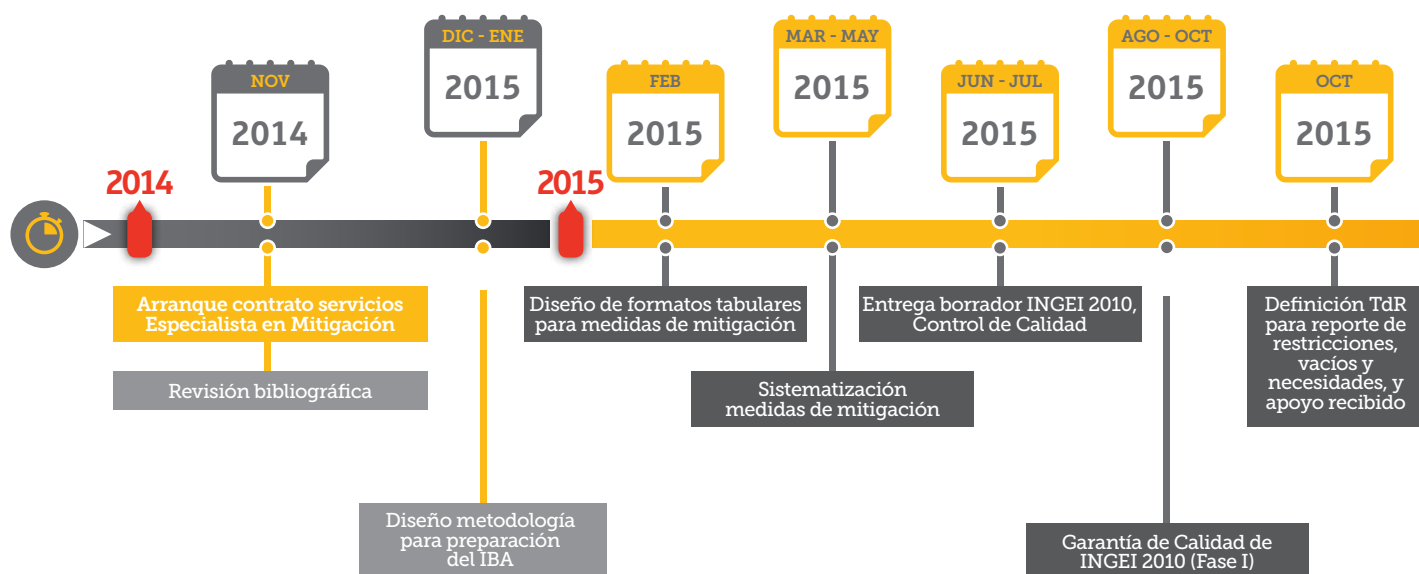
DIC - ENE
2015

MAR - MAY
2015

AGO - OCT
2015

NOV
2014

FEB
2015

JUN - JUL
2015

OCT
2015

2014

2015

Arranque contrato servicios Especialista en Mitigación

Revisión bibliográfica

Diseño metodología para preparación del IBA

Diseño de formatos tabulares para medidas de mitigación

Sistematización medidas de mitigación

Entrega borrador INGEI 2010, Control de Calidad

Garantía de Calidad de INGEI 2010 (Fase I)

Definición TdR para reporte de restricciones, vacíos y necesidades, y apoyo recibido